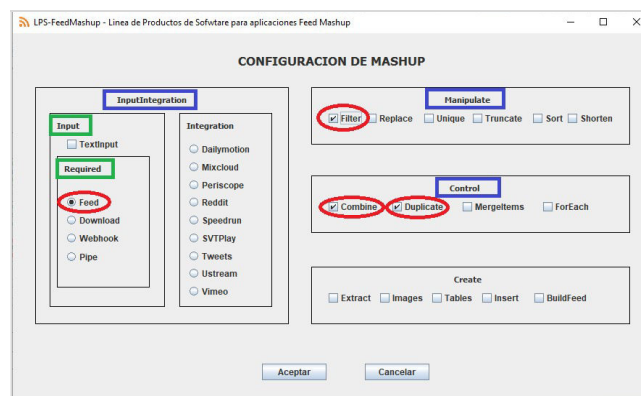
LPS-FeedMashup - Linea de Productos de Sofwtare para aplicaciones Feed Mashup

CONFIGURACION DE MASHUP

InputIntegration

Input

TextInput

Required

Feed

Download

Webhook

Pipe

Integration

Dailymotion

Mixcloud

Periscope

Reddit

Speedrun

SVTPlay

Tweets

Ustream

Vimeo

Manipulate

Filter

Replace

Unique

Truncate

Sort

Shorten

Control

Combine

Duplicate

MergeItems

ForEach

Create

Extract

Images

Tables

Insert

BuildFeed

Aceptar

Cancelar